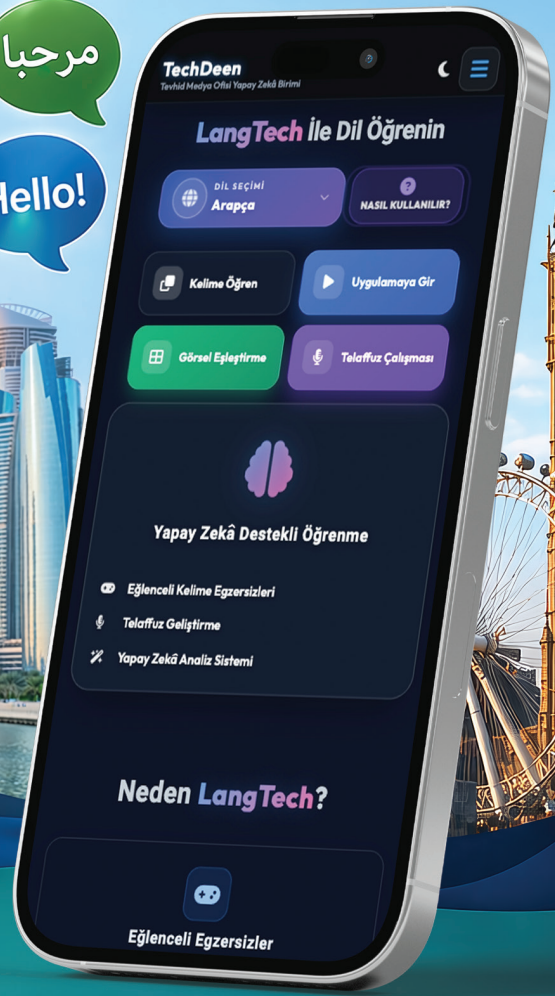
مرحبا

Hello!

TechDeen
Tevhid Medya Ofisi Yapay Zekâ Birimi

LangTech İle Dil Öğrenin

DİL SEÇİMİ
Arapça

?
NASIL KULLANILIR?

Kelime Öğren

Uygulamaya Gir

Görsel Eşleştirme

Telaffuz Çalışması

Yapay Zekâ Destekli Öğrenme

Eğlenceli Kelime Egzersizleri

Telaffuz Geliştirme

Yapay Zekâ Analiz Sistemi

Neden LangTech?

Eğlenceli Egzersizler